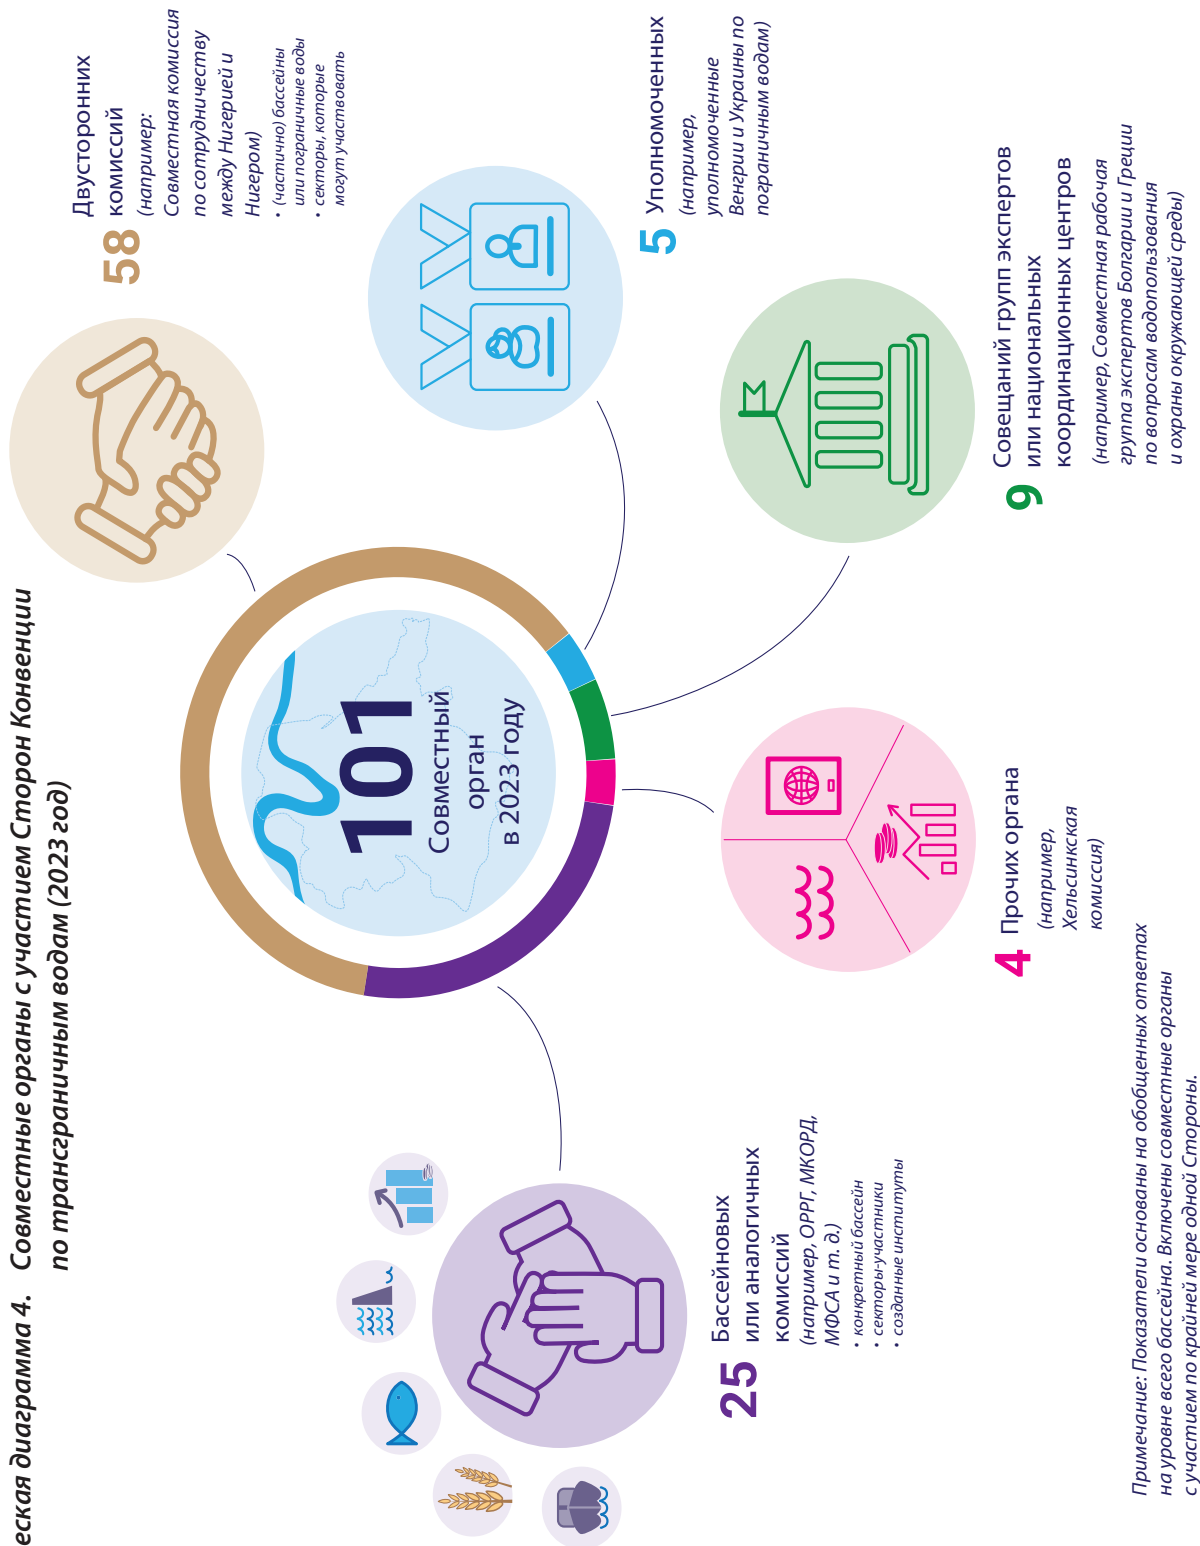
еская диаграмма 4. Совместные органы с участием Сторон Конвенции по трансграничным водам (2023 год)

101
Совместный орган в 2023 году

58 Двусторонних комиссий
(например: Совместная комиссия по сотрудничеству между Нигерией и Нигером)
• (частично) бассейны или пограничные воды
• секторы, которые могут участвовать

5 Уполномоченных
(например, уполномоченные Венгрии и Украины по пограничным водам)

9 Совещаний групп экспертов или национальных координационных центров
(например, Совместная рабочая группа экспертов Болгарии и Греции по вопросам водопользования и охраны окружающей среды)

4 Прочих органа
(например, Хельсинкская комиссия)

25 Бассейновых или аналогичных комиссий
(например, ОРРГ, МКОРД, МФСА и т. д.)
• конкретный бассейн
• секторы-участники
• созданные институты

Примечание: Показатели основаны на обобщенных ответах на уровне всего бассейна. Включены совместные органы с участием по крайней мере одной Стороны.